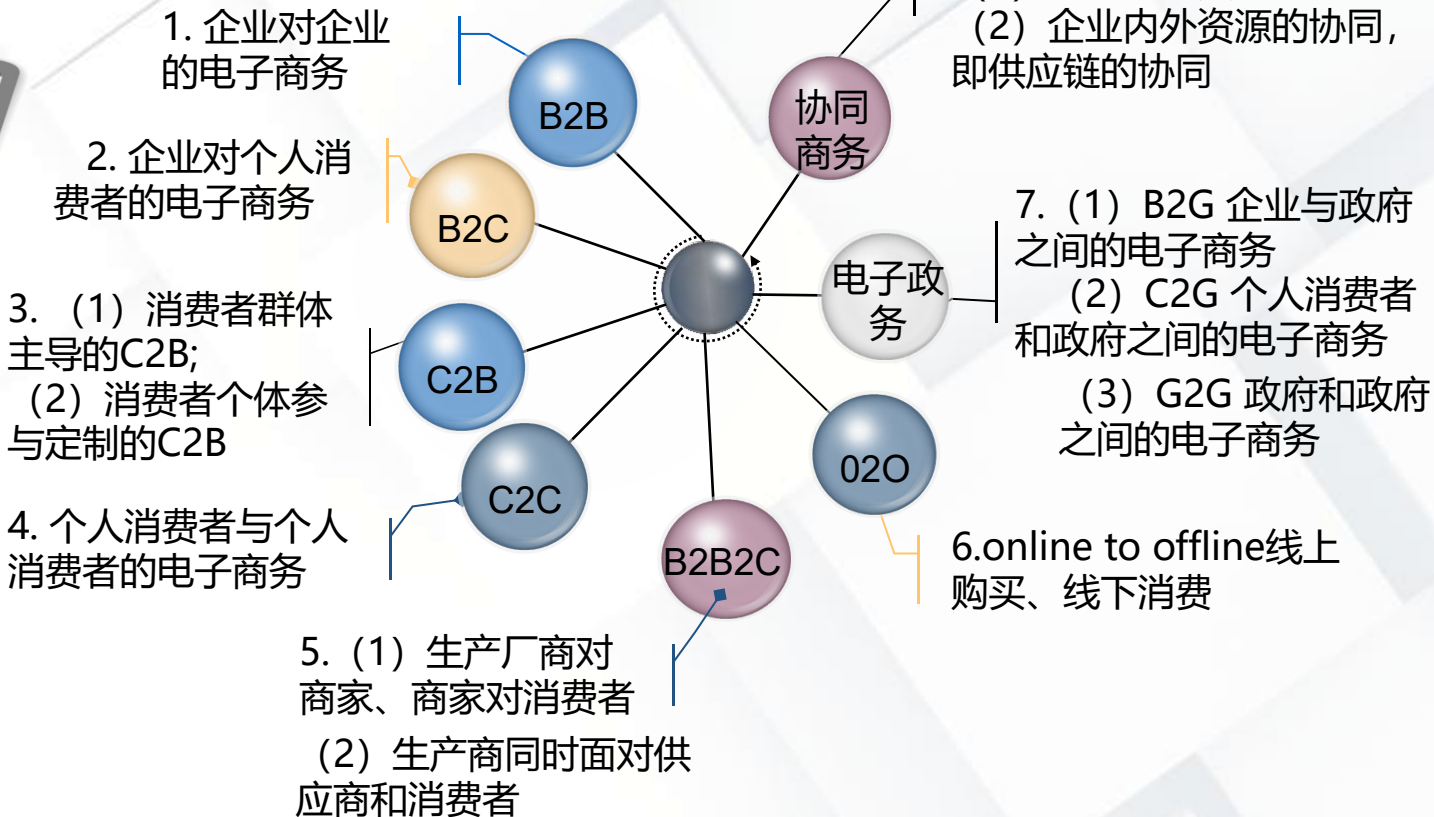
1. 企业对企业的电子商务

B2B

2. 企业对个人消费者的电子商务

B2C

3. （1）消费者群体主导的C2B;
（2）消费者个体参与定制的C2B

C2B

C2C

4. 个人消费者与个人消费者的电子商务

B2B2C

5.（1）生产厂商对商家、商家对消费者
（2）生产商同时面对供应商和消费者

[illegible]
（2）企业内外资源的协同，即供应链的协同

协同商务

电子政务

7.（1）B2G 企业与政府之间的电子商务
（2）C2G 个人消费者和政府之间的电子商务
（3）G2G 政府和政府之间的电子商务

02O

6.online to offline线上购买、线下消费